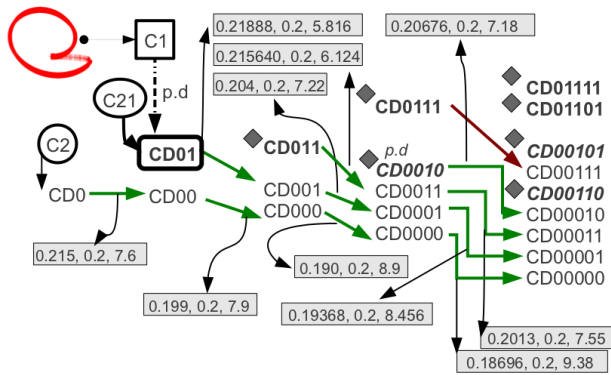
C1
0.21888, 0.2, 5.816
0.20676, 0.2, 7.18
0.215640, 0.2, 6.124
p.d
C21
0.204, 0.2, 7.22
CD0111
CD01111
CD01101
CD01
CD011
p.d
CD00101
C2
CD0010
CD00111
CD001
CD0011
CD00110
CD0
CD00
CD000
CD0001
CD00010
CD0000
CD00011
CD00001
0.215, 0.2, 7.6
0.190, 0.2, 8.9
CD00000
0.199, 0.2, 7.9
0.19368, 0.2, 8.456
0.2013, 0.2, 7.55
0.18696, 0.2, 9.38